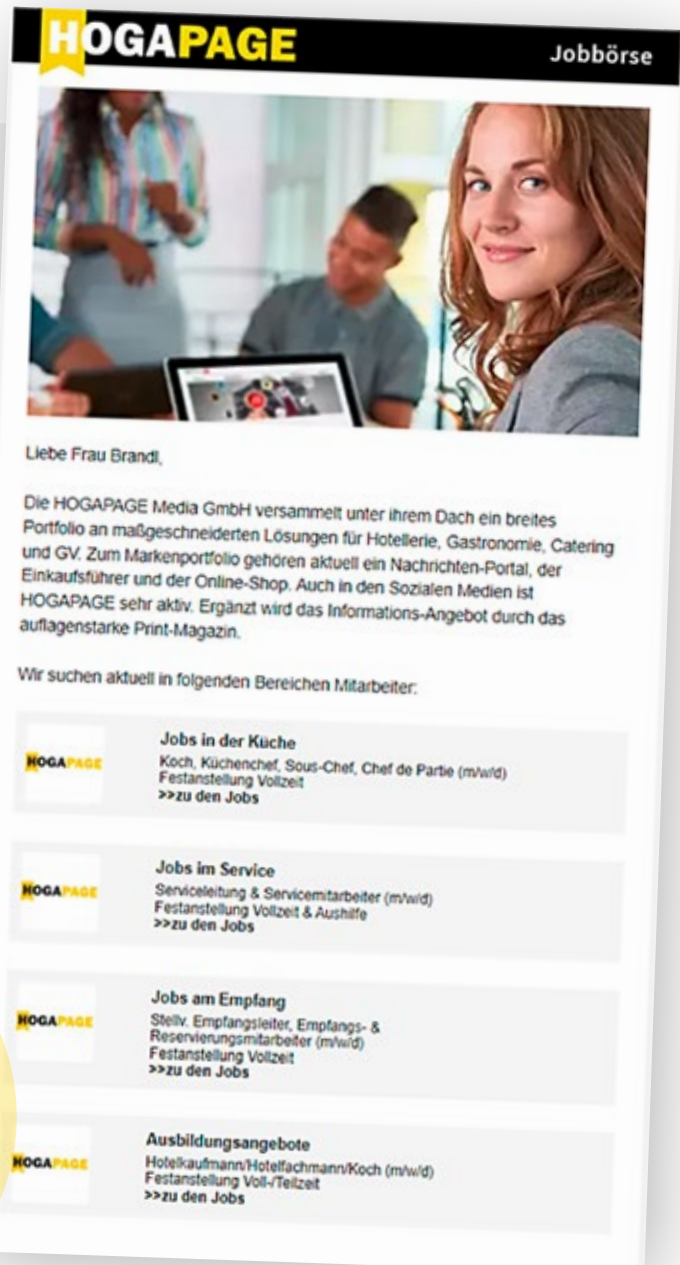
HOGAPAGE

Jobbörse

Liebe Frau Brandl,

Die HOGAPAGE Media GmbH versammelt unter ihrem Dach ein breites Portfolio an maßgeschneiderten Lösungen für Hotellerie, Gastronomie, Catering und GV. Zum Markenportfolio gehören aktuell ein Nachrichten-Portal, der Einkaufsführer und der Online-Shop. Auch in den Sozialen Medien ist HOGAPAGE sehr aktiv. Ergänzt wird das Informations-Angebot durch das auflagenstarke Print-Magazin.

Wir suchen aktuell in folgenden Bereichen Mitarbeiter:

HOGAPAGE

Jobs in der Küche
Koch, Küchenchef, Sous-Chef, Chef de Partie (m/w/d)
Festanstellung Vollzeit
>>zu den Jobs

HOGAPAGE

Jobs im Service
Serviceleitung & Servicemitarbeiter (m/w/d)
Festanstellung Vollzeit & Aushilfe
>>zu den Jobs

HOGAPAGE

Jobs am Empfang
Stellv. Empfangsleiter, Empfangs- & Reservierungsmitarbeiter (m/w/d)
Festanstellung Vollzeit
>>zu den Jobs

HOGAPAGE

Ausbildungsangebote
Hotelkaufmann/Hotelfachmann/Koch (m/w/d)
Festanstellung Voll-/Teilzeit
>>zu den Jobs